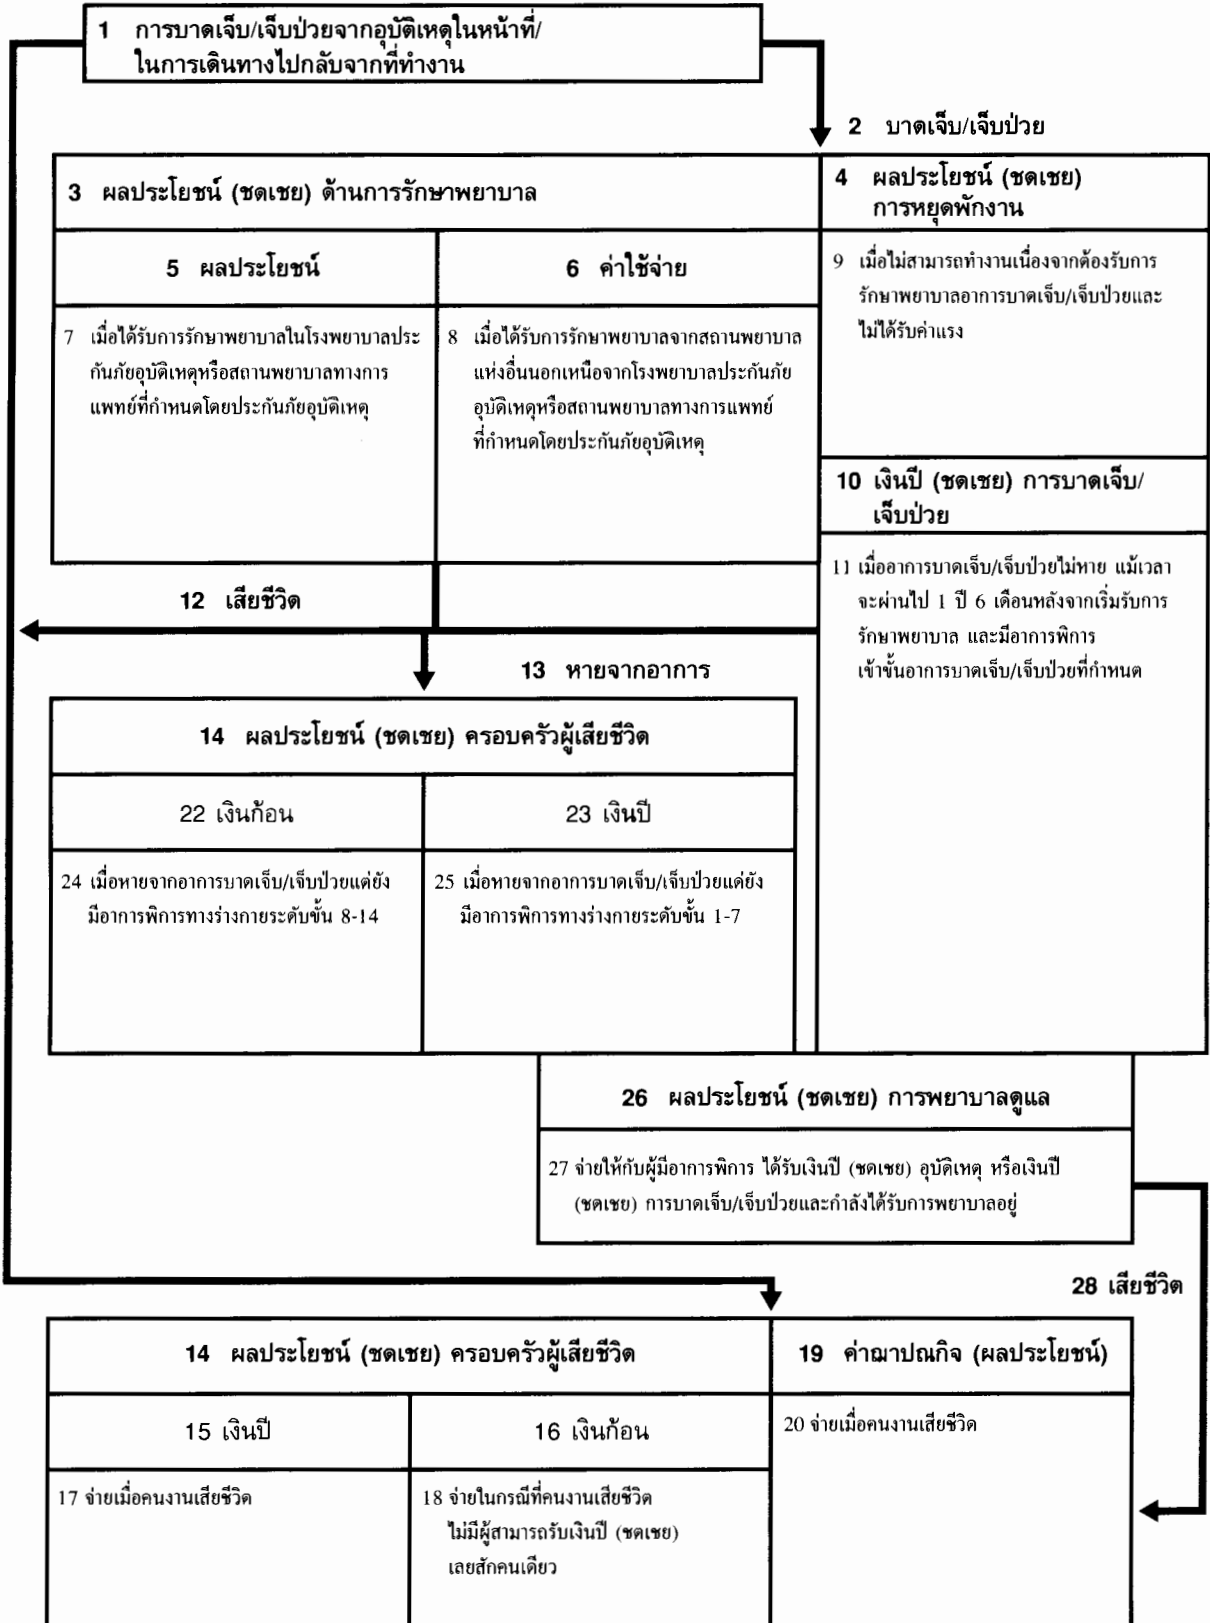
1 การบาดเจ็บ/เจ็บป่วยจากอุบัติเหตุในหน้าที่/ในการเดินทางไปกลับจากที่ทำงาน

2 บาดเจ็บ/เจ็บป่วย

3 ผลประโยชน์ (ชดเชย) ด้านการรักษาพยาบาล

5 ผลประโยชน์

7 เมื่อได้รับการรักษาพยาบาลในโรงพยาบาลประกันภัยอุบัติเหตุหรือสถานพยาบาลทางการแพทย์ที่กำหนดโดยประกันภัยอุบัติเหตุ

6 ค่าใช้จ่าย

8 เมื่อได้รับการรักษาพยาบาลจากสถานพยาบาลแห่งอื่นนอกเหนือจากโรงพยาบาลประกันภัยอุบัติเหตุหรือสถานพยาบาลทางการแพทย์ที่กำหนดโดยประกันภัยอุบัติเหตุ

4 ผลประโยชน์ (ชดเชย) การหยุดพักงาน

9 เมื่อไม่สามารถทำงานเนื่องจากต้องรับการรักษาพยาบาลอาการบาดเจ็บ/เจ็บป่วยและไม่ได้รับค่าแรง

10 เงินปี (ชดเชย) การบาดเจ็บ/เจ็บป่วย

11 เมื่ออาการบาดเจ็บ/เจ็บป่วยไม่หาย แม้เวลาจะผ่านไป 1 ปี 6 เดือนหลังจากเริ่มรับการรักษาพยาบาล และมีอาการพิการเข้าขั้นอาการบาดเจ็บ/เจ็บป่วยที่กำหนด

12 เสียชีวิต

13 หายจากอาการ

14 ผลประโยชน์ (ชดเชย) ครอบครัวผู้เสียชีวิต

22 เงินก้อน

24 เมื่อหายจากอาการบาดเจ็บ/เจ็บป่วยแต่ยังมีอาการพิการทางร่างกายระดับขั้น 8-14

23 เงินปี

25 เมื่อหายจากอาการบาดเจ็บ/เจ็บป่วยแต่ยังมีอาการพิการทางร่างกายระดับขั้น 1-7

26 ผลประโยชน์ (ชดเชย) การพยาบาลดูแล

27 จ่ายให้กับผู้มีอาการพิการ ได้รับเงินปี (ชดเชย) อุบัติเหตุ หรือเงินปี (ชดเชย) การบาดเจ็บ/เจ็บป่วยและกำลังได้รับการพยาบาลอยู่

28 เสียชีวิต

14 ผลประโยชน์ (ชดเชย) ครอบครัวผู้เสียชีวิต

15 เงินปี

17 จ่ายเมื่อคนงานเสียชีวิต

16 เงินก้อน

18 จ่ายในกรณีที่คนงานเสียชีวิตไม่มีผู้สามารถรับเงินปี (ชดเชย) เลยสักคนเดียว

19 ค่าฌาปณกิจ (ผลประโยชน์)

20 จ่ายเมื่อคนงานเสียชีวิต